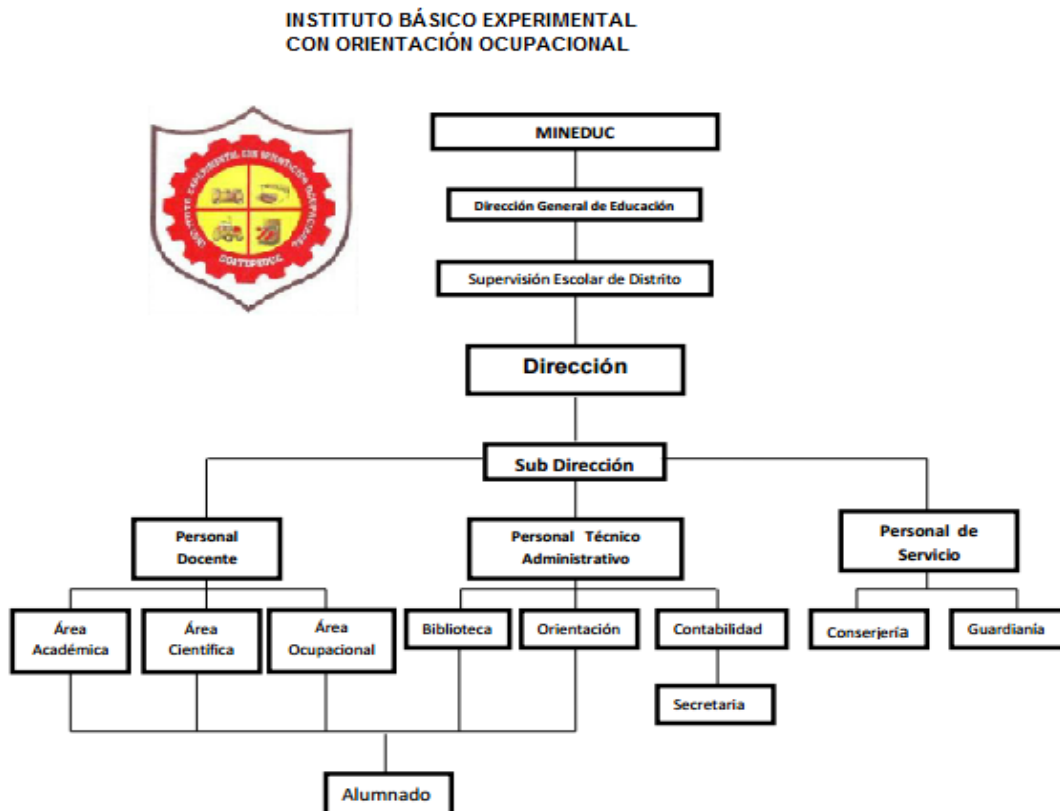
INSTITUTO BÁSICO EXPERIMENTAL
CON ORIENTACIÓN OCUPACIONAL

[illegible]

MINEDUC

Dirección General de Educación

Supervisión Escolar de Distrito

Dirección

Sub Dirección

Personal Docente

Personal Técnico Administrativo

Personal de Servicio

Área Académica

Área Científica

Área Ocupacional

Biblioteca

Orientación

Contabilidad

Secretaria

Conserjería

Guardianía

Alumnado